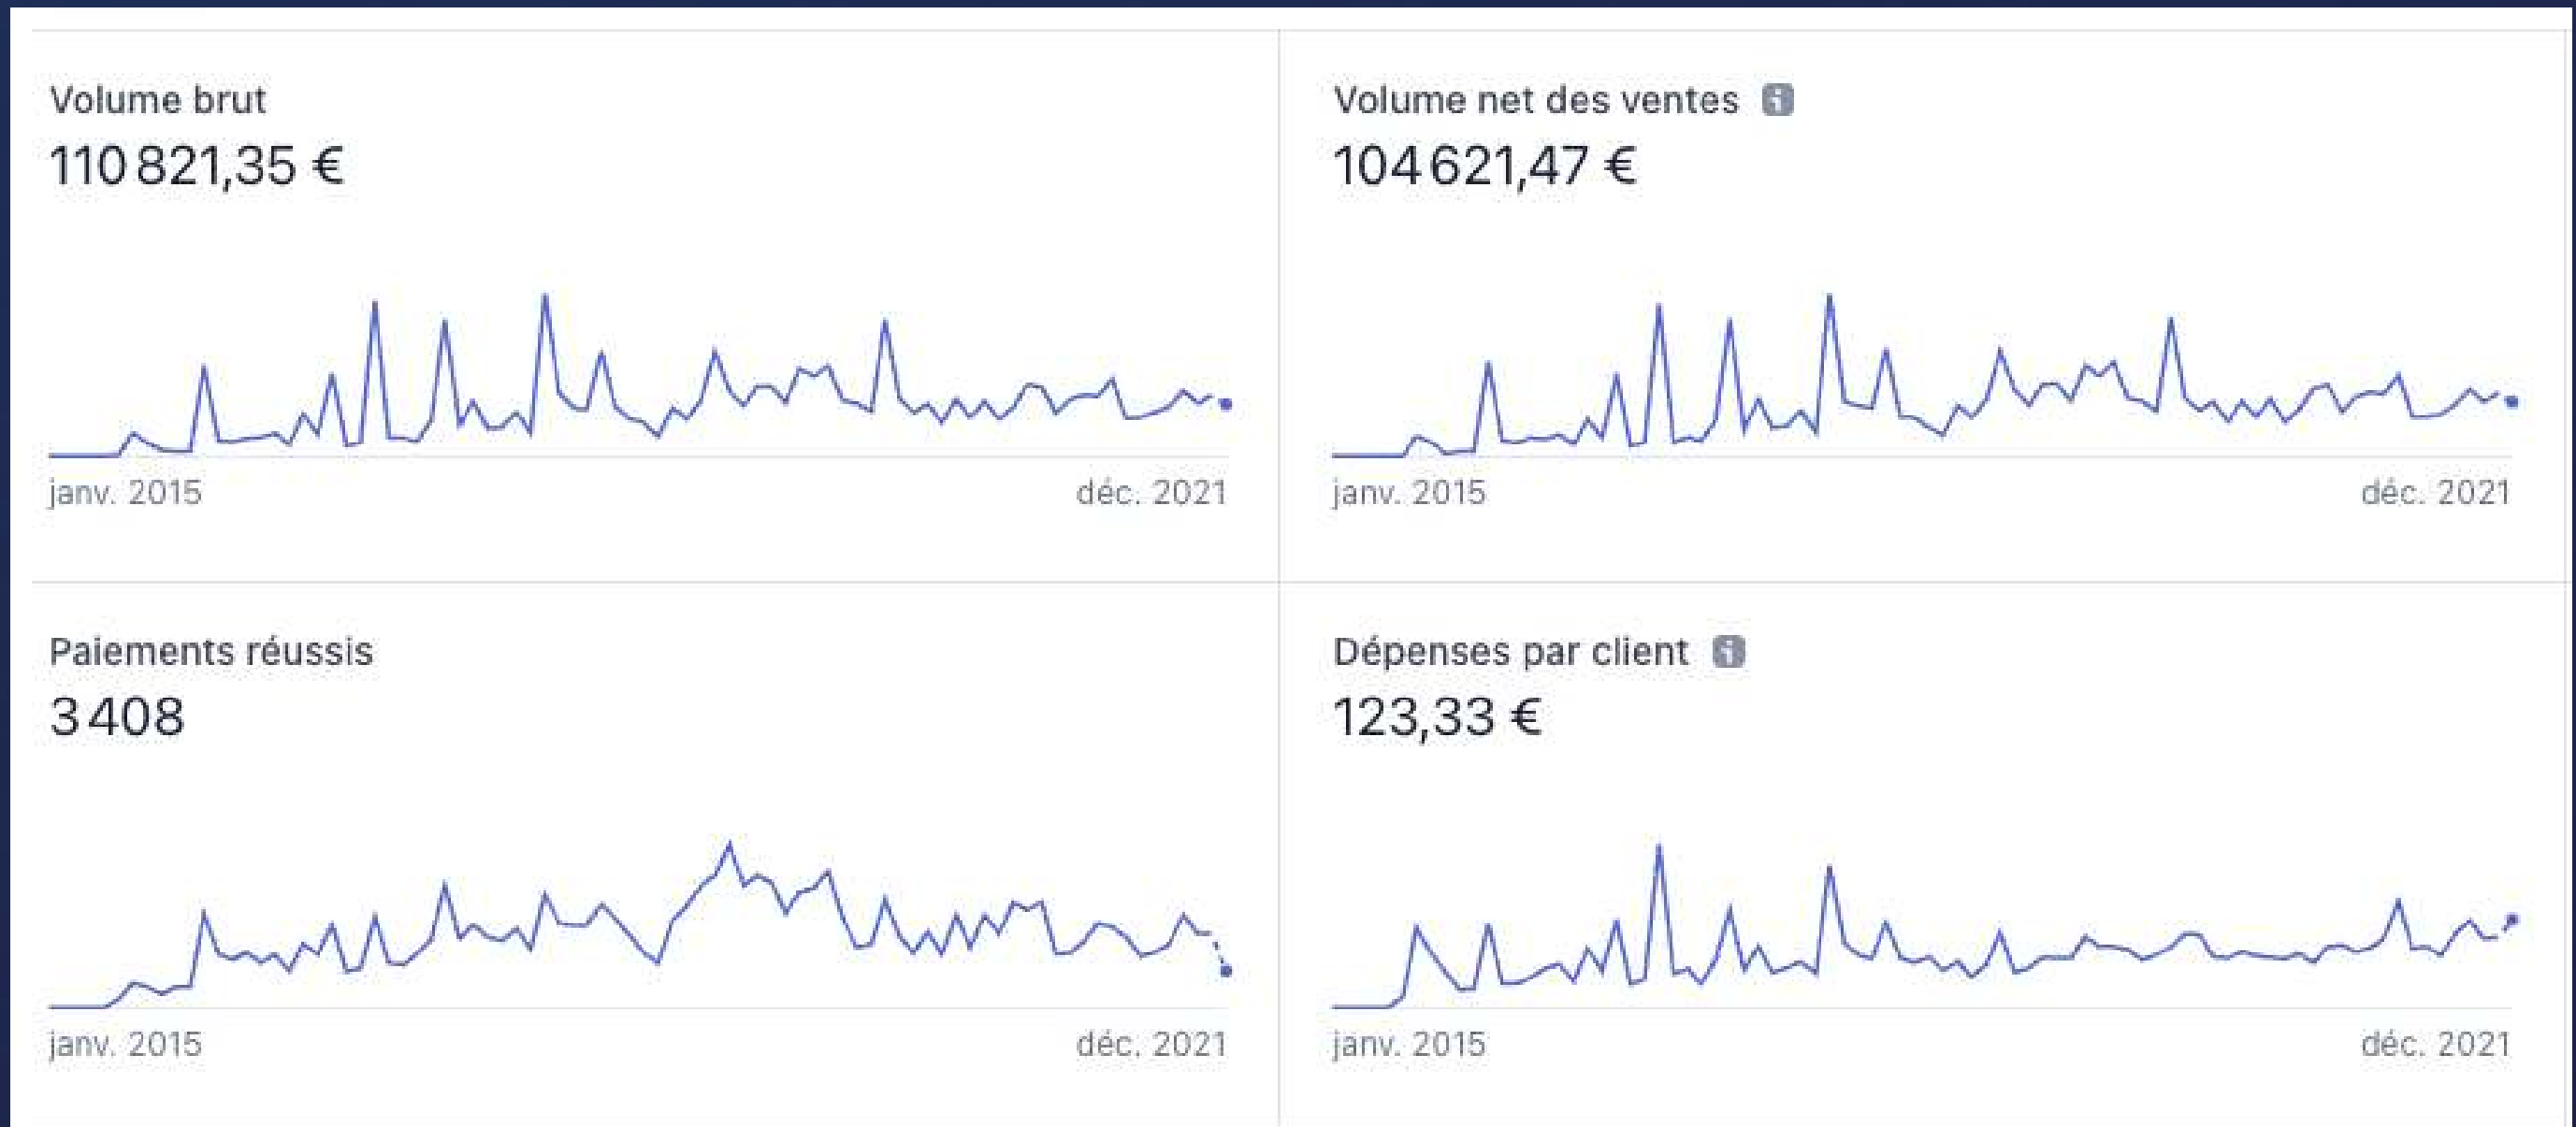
Volume brut
110 821,35 €

janv. 2015
déc. 2021

Volume net des ventes
104 621,47 €

janv. 2015
déc. 2021

Paiements réussis
3 408

janv. 2015
déc. 2021

Dépenses par client
123,33 €

janv. 2015
déc. 2021